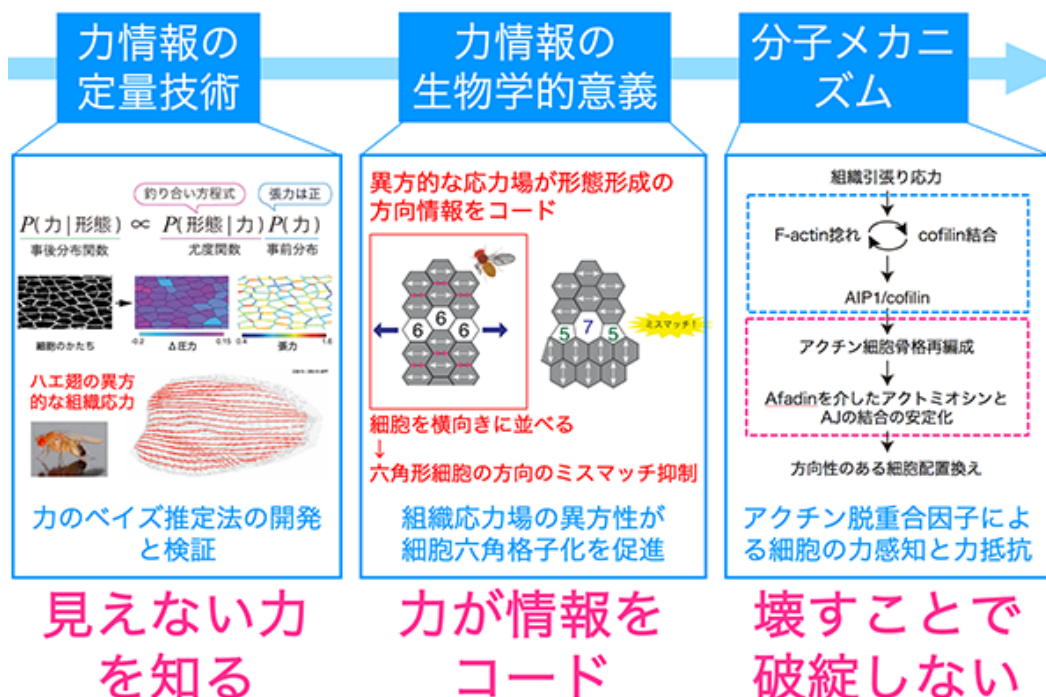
力情報の定量技術

力情報の生物学的意義

分子メカニズム

釣り合い方程式

張力は正

$P$(力 | 形態) ∝ $P$(形態 | 力) $P$(力)

事後分布関数

尤度関数

事前分布

細胞のかたち

-0.2 Δ圧力 0.15

0.4 張力 1.6

ハエ翅の異方的な組織応力

力のベイズ推定法の開発と検証

異方的な応力場が形態形成の方向情報をコード

6 6 6

5 7 5

ミスマッチ!

細胞を横向きに並べる
↓
六角形細胞の方向のミスマッチ抑制

組織応力場の異方性が細胞六角格子化を促進

組織引張り応力

F-actin捻れ

cofilin結合

AIP1/cofilin

アクチン細胞骨格再編成

Afadinを介したアクトミオシンとAJの結合の安定化

方向性のある細胞配置換え

アクチン脱重合因子による細胞の力感知と力抵抗

見えない力を知る

力が情報をコード

壊すことで破綻しない